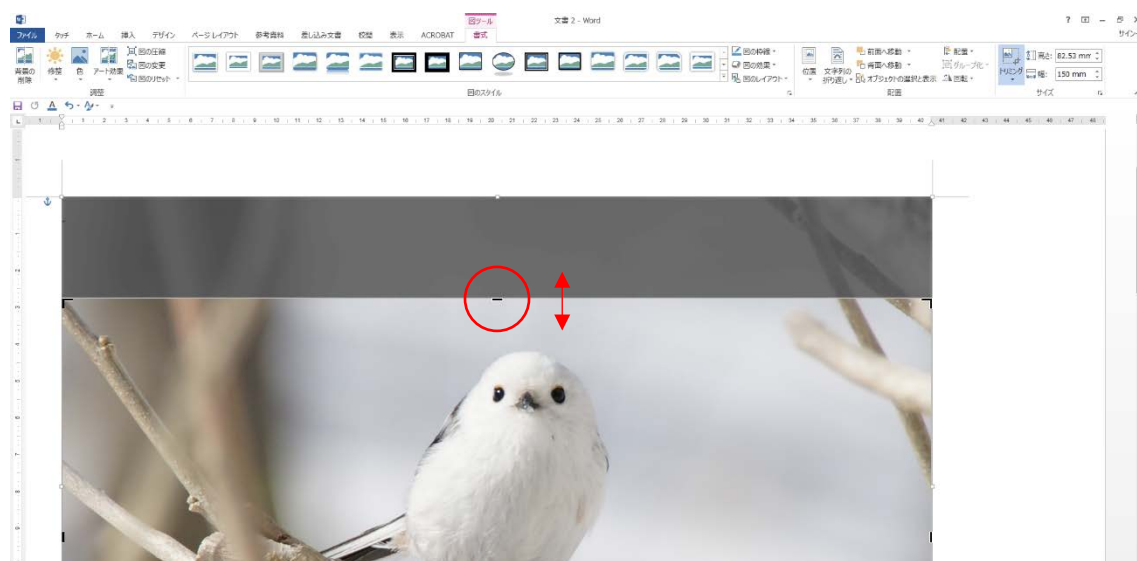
図ツール

文書 2 - Word

? – サインイ

ファイル タッチ ホーム 挿入 デザイン ページ レイアウト 参考資料 差し込み文書 校閲 表示 ACROBAT 書式

背景の削除 修整 色 アート効果 図の圧縮 図の変更 図のリセット

調整

図のスタイル

図の枠線 図の効果 図のレイアウト

位置 文字列の折り返し 前面へ移動 背面へ移動 オブジェクトの選択と表示 配置 グループ化 回転

配置

トリミング 高さ: 82.53 mm 幅: 150 mm

サイズ